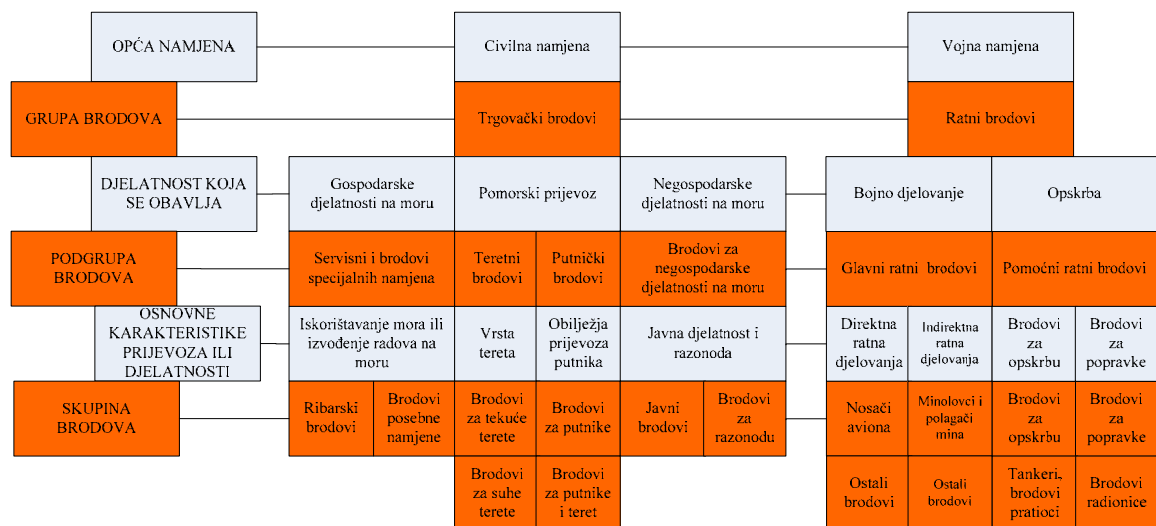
OPĆA NAMJENA

Civilna namjena

Vojna namjena

GRUPA BRODOVA

Trgovački brodovi

Ratni brodovi

DJELATNOST KOJA SE OBAVLJA

Gospodarske djelatnosti na moru

Pomorski prijevoz

Negospodarske djelatnosti na moru

Bojno djelovanje

Opskrba

PODGRUPA BRODOVA

Servisni i brodovi specijalnih namjena

Teretni brodovi

Putnički brodovi

Brodovi za negospodarske djelatnosti na moru

Glavni ratni brodovi

Pomoćni ratni brodovi

OSNOVNE KARAKTERISTIKE PRIJEVOZA ILI DJELATNOSTI

Iskorištavanje mora ili izvođenje radova na moru

Vrsta tereta

Obilježja prijevoza putnika

Javna djelatnost i razonoda

Direktna ratna djelovanja

Indirektna ratna djelovanja

Brodovi za opskrbu

Brodovi za popravke

SKUPINA BRODOVA

Ribarski brodovi

Brodovi posebne namjene

Brodovi za tekuće terete

Brodovi za putnike

Javni brodovi

Brodovi za razonodu

Nosači aviona

Minolovci i polagači mina

Brodovi za opskrbu

Brodovi za popravke

Brodovi za suhe terete

Brodovi za putnike i teret

Ostali brodovi

Ostali brodovi

Tankeri, brodovi pratioci

Brodovi radionice